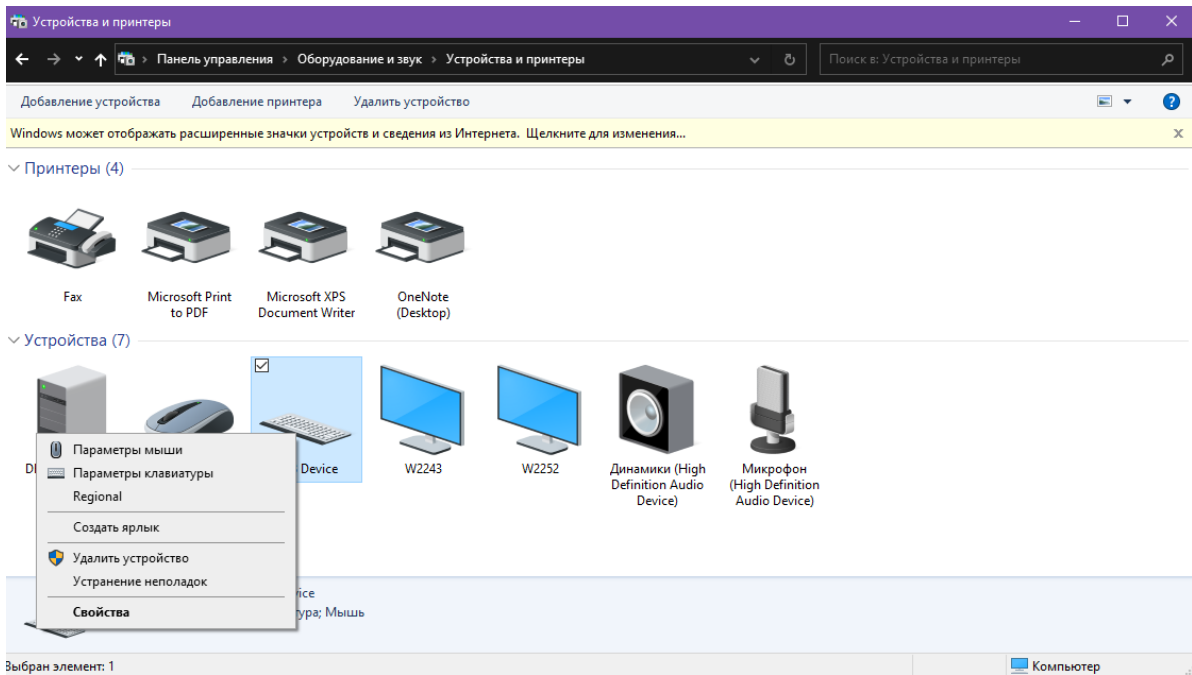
Устройства и принтеры

Панель управления › Оборудование и звук › Устройства и принтеры

Поиск в: Устройства и принтеры

Добавление устройства Добавление принтера Удалить устройство

Windows может отображать расширенные значки устройств и сведения из Интернета. Щелкните для изменения...

Принтеры (4)

Fax

Microsoft Print to PDF

Microsoft XPS Document Writer

OneNote (Desktop)

Устройства (7)

DI

Device

W2243

W2252

Динамики (High Definition Audio Device)

Микрофон (High Definition Audio Device)

Параметры мыши
Параметры клавиатуры
Regional
Создать ярлык
Удалить устройство
Устранение неполадок
Свойства

ice
тура; Мышь

Выбран элемент: 1

Компьютер